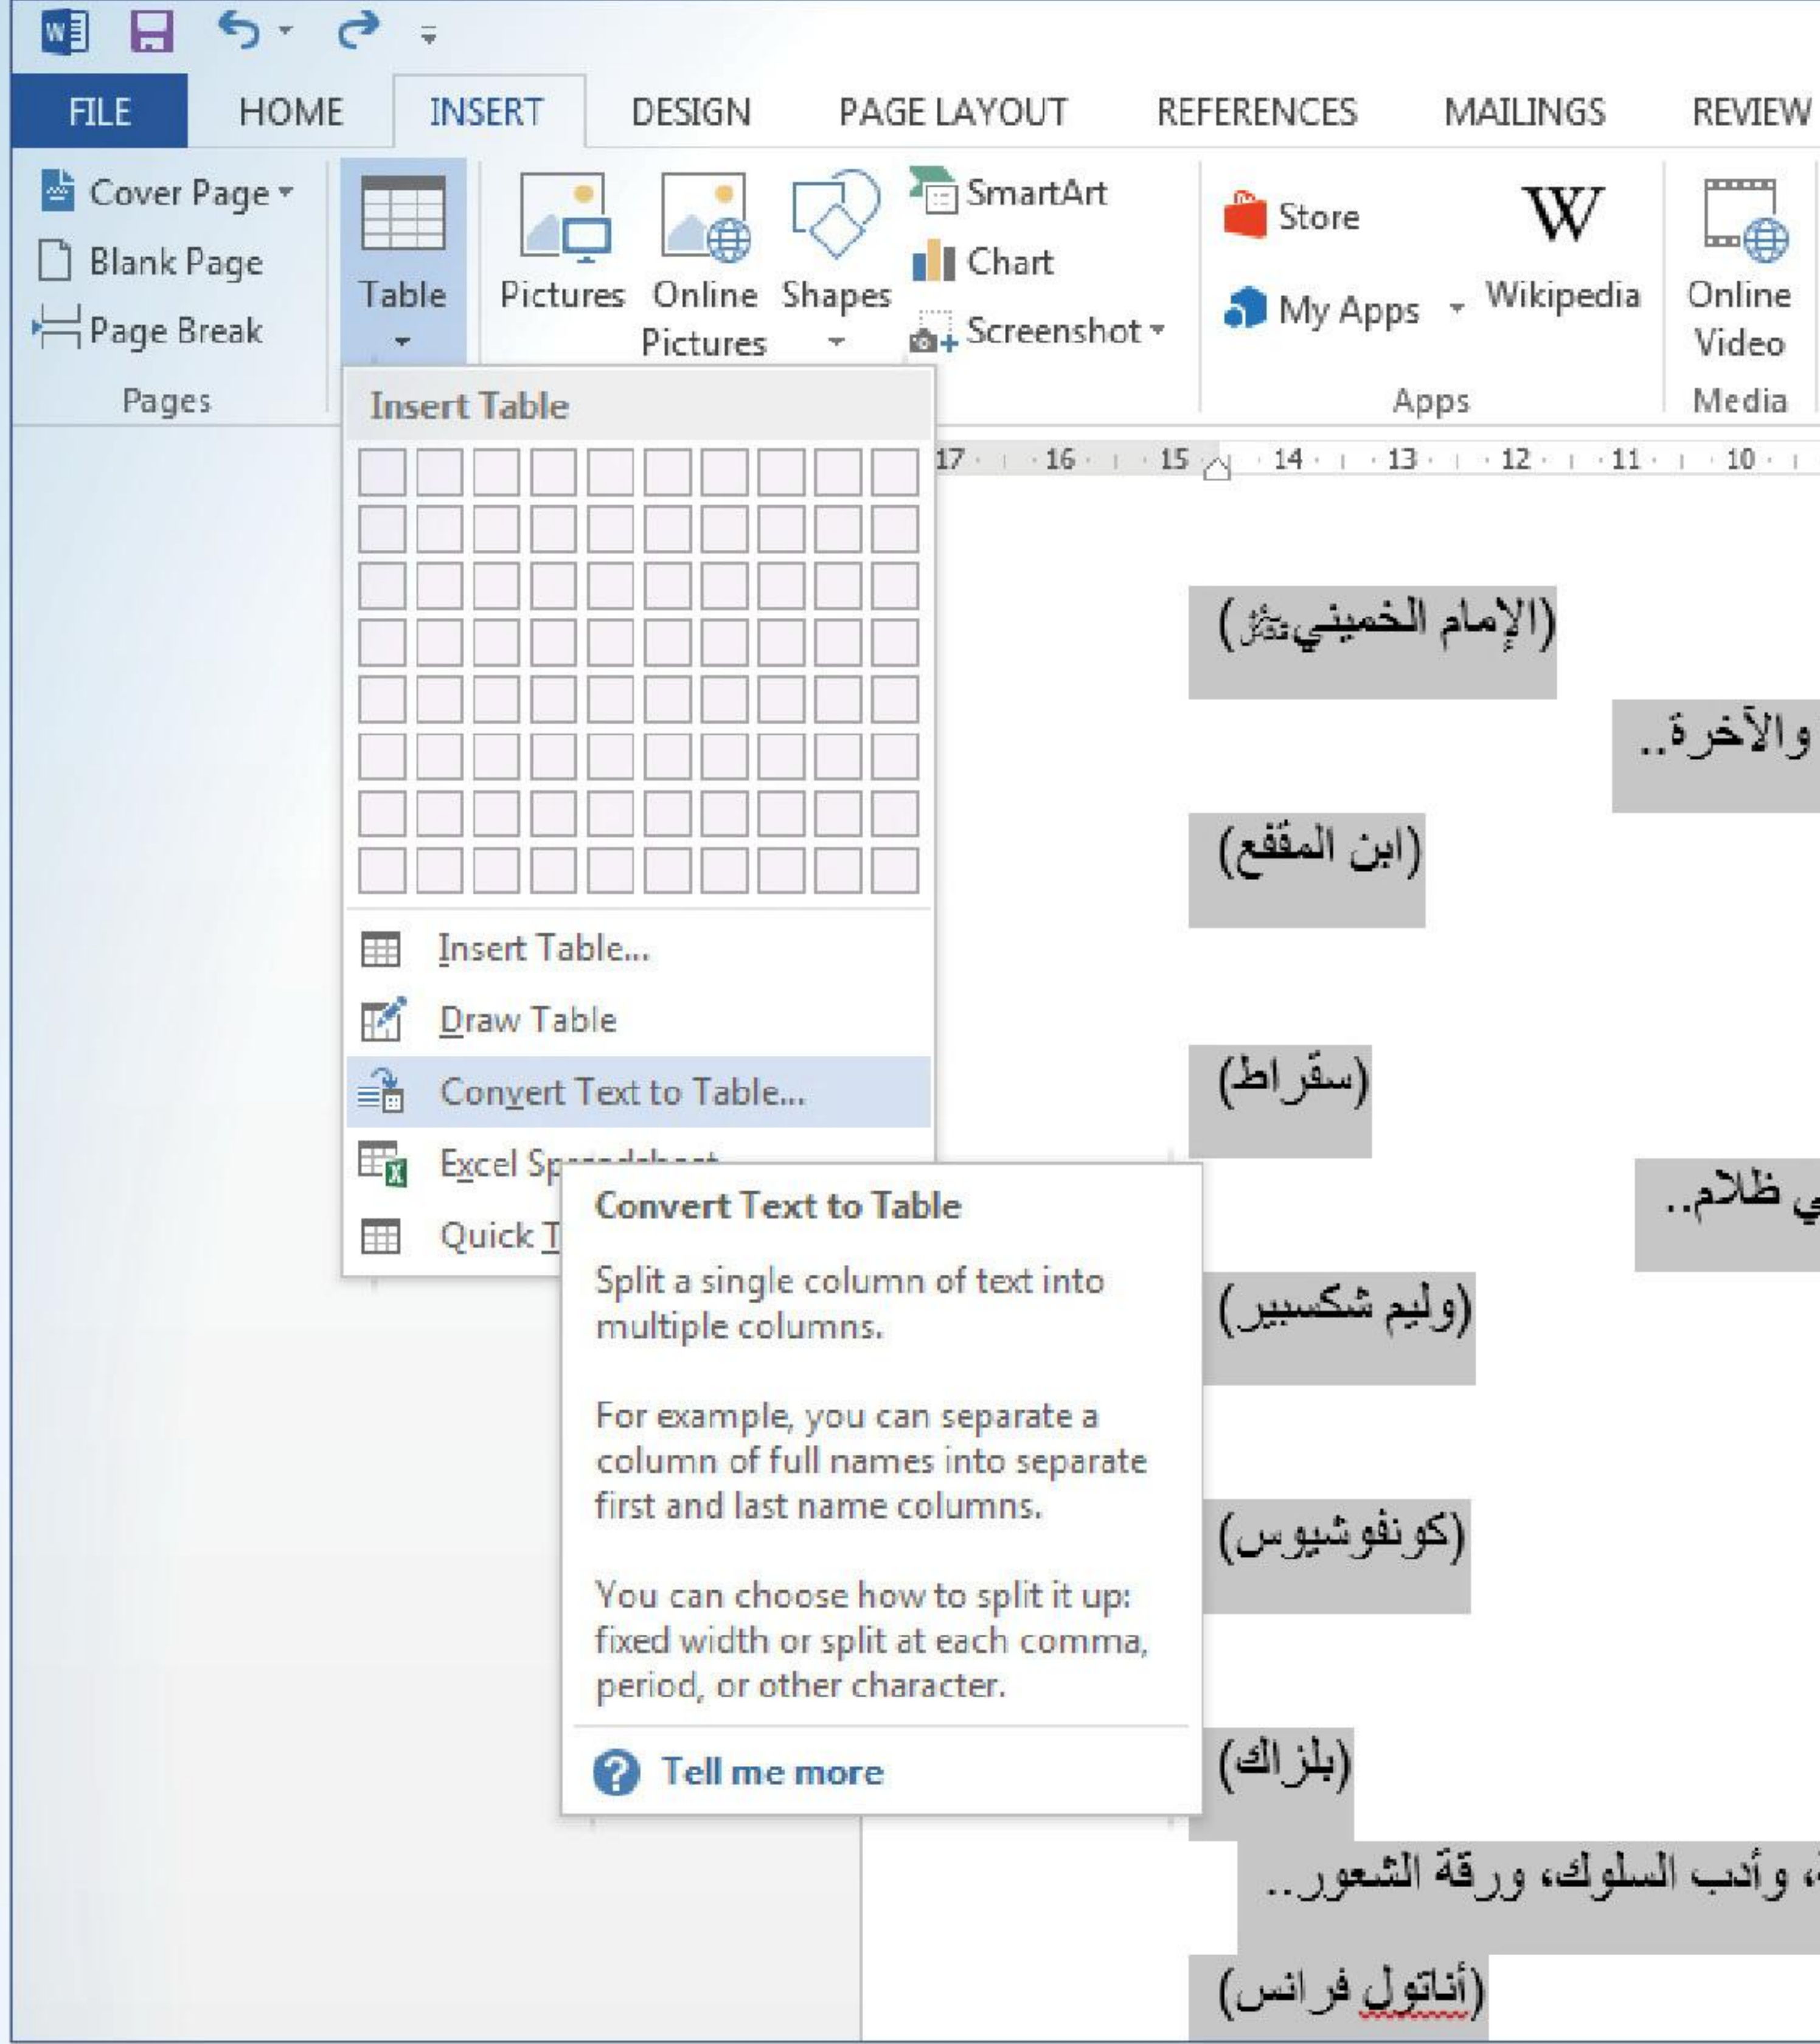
FILE HOME INSERT DESIGN PAGE LAYOUT REFERENCES MAILINGS REVIEW

Cover Page
Blank Page
Page Break
Pages

Table

Pictures Online Pictures Shapes

SmartArt
Chart
Screenshot

Store
My Apps
Wikipedia
Apps

Online Video
Media

Insert Table

17 16 15 14 13 12 11 10

Insert Table...
Draw Table
Convert Text to Table...
Excel Sp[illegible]
Quick T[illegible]

Convert Text to Table

Split a single column of text into multiple columns.

For example, you can separate a column of full names into separate first and last name columns.

You can choose how to split it up: fixed width or split at each comma, period, or other character.

Tell me more

(الإمام الخميني)

والآخرة..

(ابن المقفع)

(سقراط)

ي ظلام..

(وليم شكسبير)

(كونفوشيوس)

(بلزاك)

، وأدب السلوك، ورقة الشعور..

(أناتول فرانس)